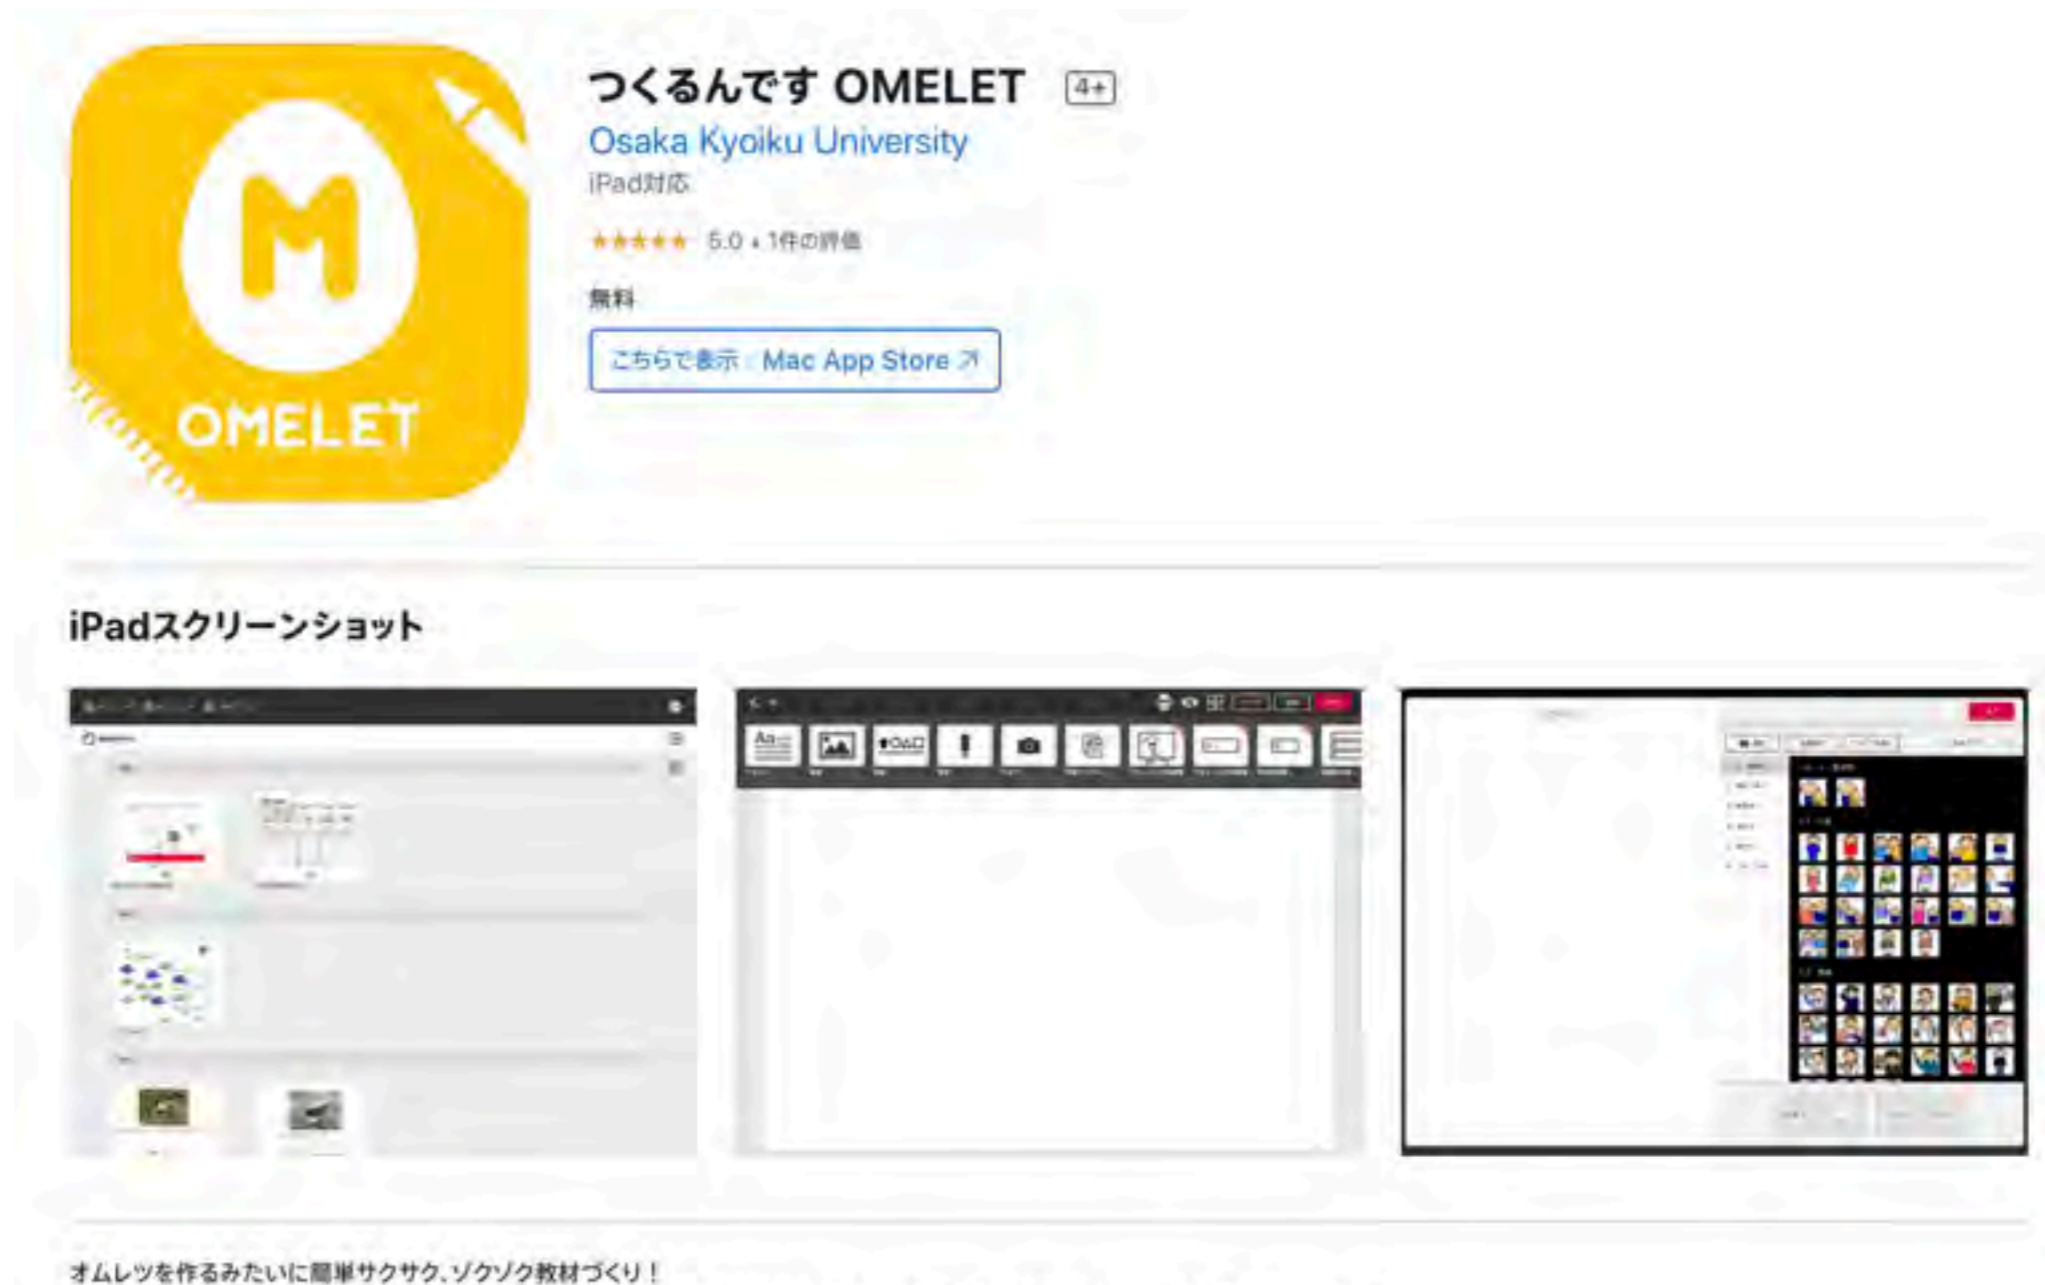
M
OMELET

つくるんです OMELET 4+
Osaka Kyoiku University
iPad対応
★★★★★ 5.0 • 1件の評価
無料
こちらで表示：Mac App Store ↗

iPadスクリーンショット

Aa

オムレツを作るみたいに簡単サクサク、ゾクゾク教材づくり！